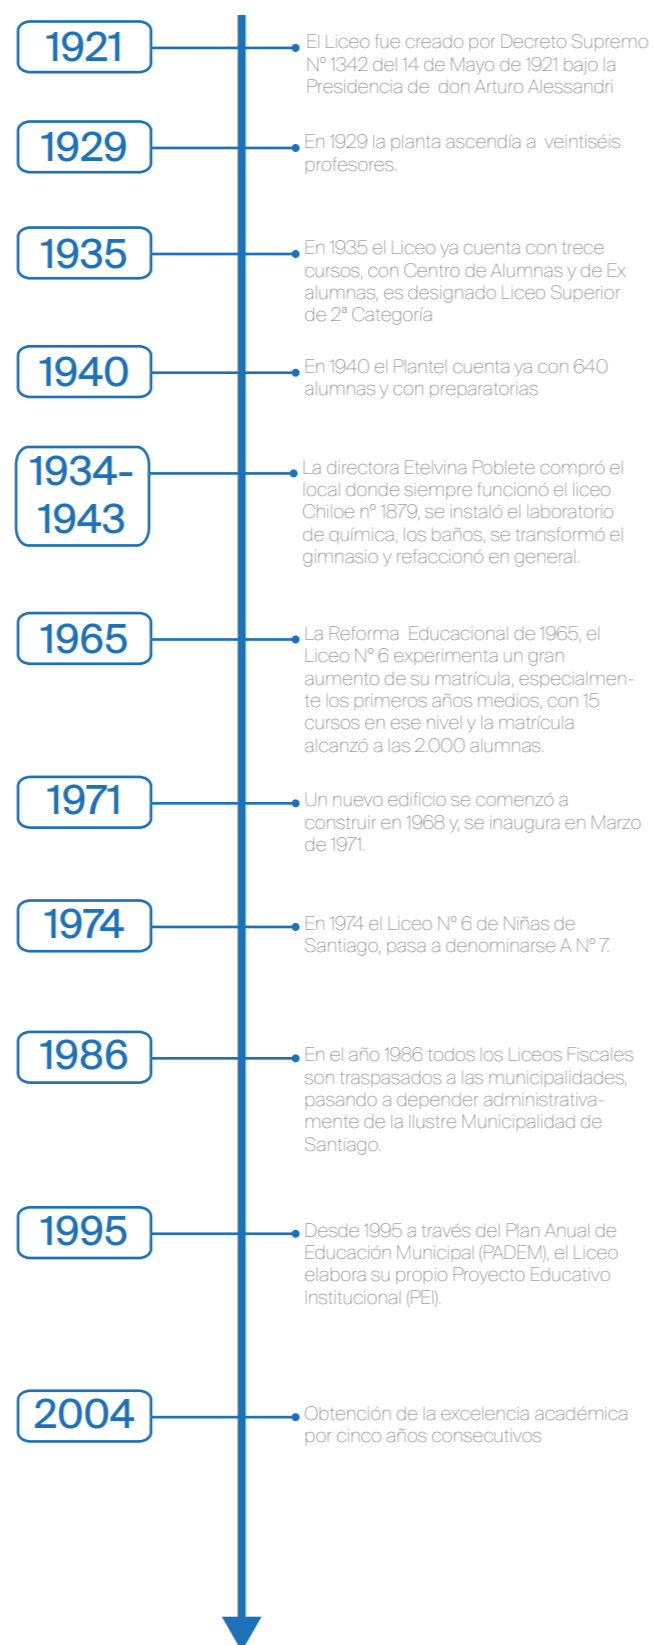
1921

El Liceo fue creado por Decreto Supremo Nº 1342 del 14 de Mayo de 1921 bajo la Presidencia de don Arturo Alessandri

1929

En 1929 la planta ascendía a veintiséis profesores.

1935

En 1935 el Liceo ya cuenta con trece cursos, con Centro de Alumnas y de Ex alumnas, es designado Liceo Superior de 2ª Categoría

1940

En 1940 el Plantel cuenta ya con 640 alumnas y con preparatorias

1934-1943

La directora Etelvina Poblete compró el local donde siempre funcionó el liceo Chiloe nº 1879, se instaló el laboratorio de química, los baños, se transformó el gimnasio y refaccionó en general.

1965

La Reforma Educacional de 1965, el Liceo Nº 6 experimenta un gran aumento de su matrícula, especialmente los primeros años medios, con 15 cursos en ese nivel y la matrícula alcanzó a las 2.000 alumnas.

1971

Un nuevo edificio se comenzó a construir en 1968 y, se inaugura en Marzo de 1971.

1974

En 1974 el Liceo Nº 6 de Niñas de Santiago, pasa a denominarse A Nº 7.

1986

En el año 1986 todos los Liceos Fiscales son traspasados a las municipalidades, pasando a depender administrativamente de la Ilustre Municipalidad de Santiago.

1995

Desde 1995 a través del Plan Anual de Educación Municipal (PADEM), el Liceo elabora su propio Proyecto Educativo Institucional (PEI).

2004

Obtención de la excelencia académica por cinco años consecutivos